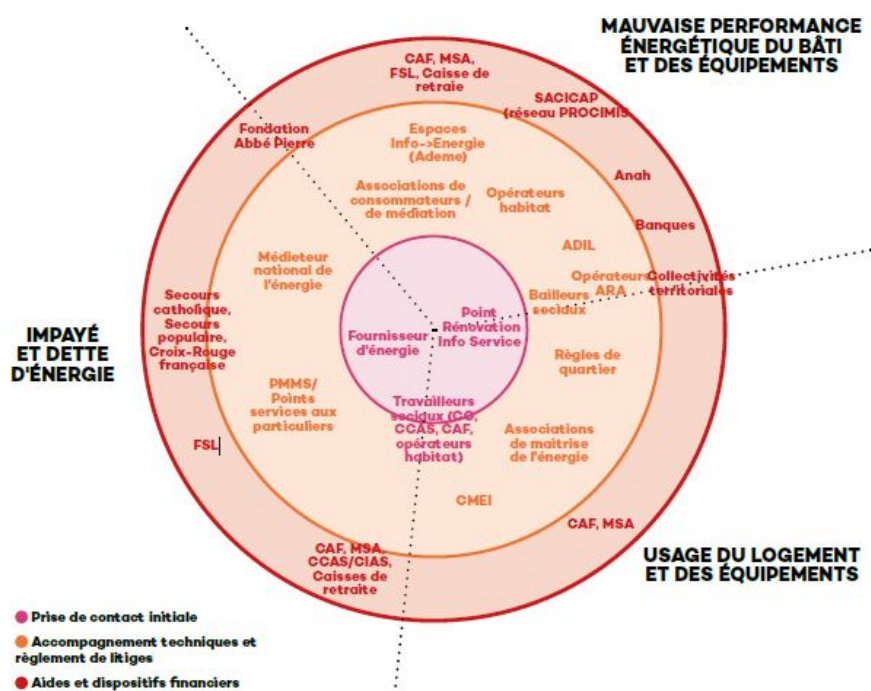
MAUVAISE PERFORMANCE ÉNERGÉTIQUE DU BÂTI ET DES ÉQUIPEMENTS

CAF, MSA, FSL, Caisse de retraite

SACICAP (réseau PROCIMIS)

Fondation Abbé Pierre

Espaces Info->Energie (Ademe)

Anah

Associations de consommateurs / de médiation

Opérateurs habitat

Banques

ADIL

Médieteur national de l'énergie

Opérateurs ARA

Collectivités territoriales

Secours catholique, Secours populaire, Croix-Rouge française

Bailleurs sociaux

IMPAYÉ ET DETTE D'ÉNERGIE

Fournisseur d'énergie

Point Rénovation Info Service

Règles de quartier

PMMS/ Points services aux particuliers

Travailleurs sociaux (CG, CCAS, CAF, opérateurs habitat)

Associations de maitrise de l'énergie

FSL

CMEI

CAF, MSA

CAF, MSA, CCAS/CIAS, Caisses de retraite

USAGE DU LOGEMENT ET DES ÉQUIPEMENTS

Prise de contact initiale

Accompagnement techniques et règlement de litiges

Aides et dispositifs financiers